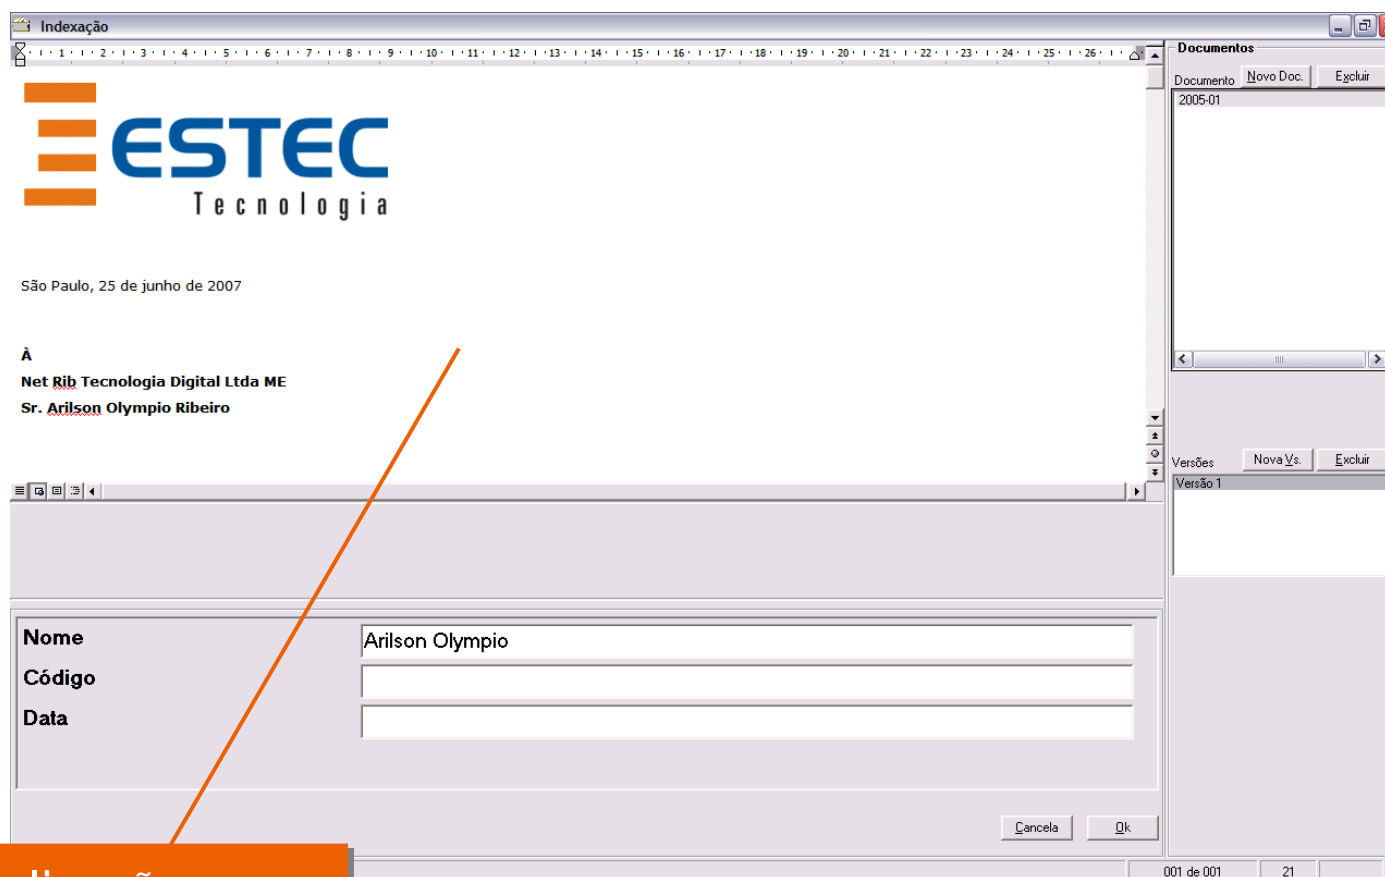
Indexação

· 1 · 2 · 3 · 4 · 5 · 6 · 7 · 8 · 9 · 10 · 11 · 12 · 13 · 14 · 15 · 16 · 17 · 18 · 19 · 20 · 21 · 22 · 23 · 24 · 25 · 26 ·

ESTEC
Tecnologia

São Paulo, 25 de junho de 2007

À
Net Rib Tecnologia Digital Ltda ME
Sr. Arilson Olympio Ribeiro

Documentos
Documento Novo Doc. Excluir
2005-01

Versões Nova Vs. Excluir
Versão 1

| Nome | Arilson Olympio |
|---|---|
| Código | |
| Data | |

Cancela Ok

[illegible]

001 de 001 21